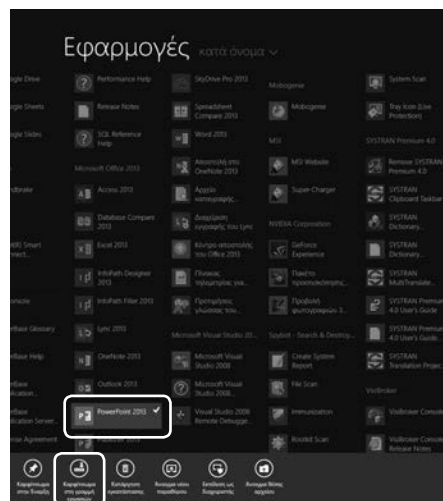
Εφαρμογές κατά όνομα

ogle Drive
ogle Sheets
ogle Slides
ndbroker
IRI Smart
ect...
onsole
eBase Glossary
eBase Help
eBase
ication Server...
ense Agreement

Performance Help
Release Notes
SQL Reference Help

Microsoft Office 2013
Access 2013
Database Compare 2013
Excel 2013
InfoPath Designer 2013
InfoPath Filler 2013
Lync 2013
OneNote 2013
Outlook 2013
PowerPoint 2013

SkyDrive Pro 2013
Spreadsheet Compare 2013
Word 2013
Αποστολή στο OneNote 2013
Αρχείο καταγραφής
Διαχείριση κέντρου για Lync
Κέντρο αποστολής του Office 2013
Πίνακας τηλεμετρίας του...
Προτιμήσεις γλώσσας του...

Microsoft Visual Studio 20...
Microsoft Visual Studio 2008
Microsoft Visual Studio 2008...
Visual Studio 2008 Remote Debugge...

Mobogenie
Mobogenie

MSI
MSI Website
Super-Charger

NVIDIA Corporation
GeForce Experience
Πάνελ ελέγχου...
Προβολή φωτογραφιών 3...

Spybot - Search & Destroy...
Create System Report
File Scan
Immunization
Rootkit Scan

System Scan
Tray Icon (Live Protection)

SYSTRAN Premium 4.0
Remove SYSTRAN Premium 4.0
SYSTRAN Clipboard Taskbar
SYSTRAN Dictionary...
SYSTRAN Dictionary...
SYSTRAN MultiTranslate...
SYSTRAN Premium 4.0 User's Guide
SYSTRAN Premium 4.0 User's Guide
SYSTRAN Translation Projec...

VisBroker
VisiBroker Console
VisiBroker Console Release Notes

Καρφίτσωμα στην Έναρξη
Καρφίτσωμα στη γραμμή εργασιών
Κατάργηση εγκατάστασης
Άνοιγμα νέου παραθύρου
Εκτέλεση ως διαχειριστής
Άνοιγμα θέσης αρχείου